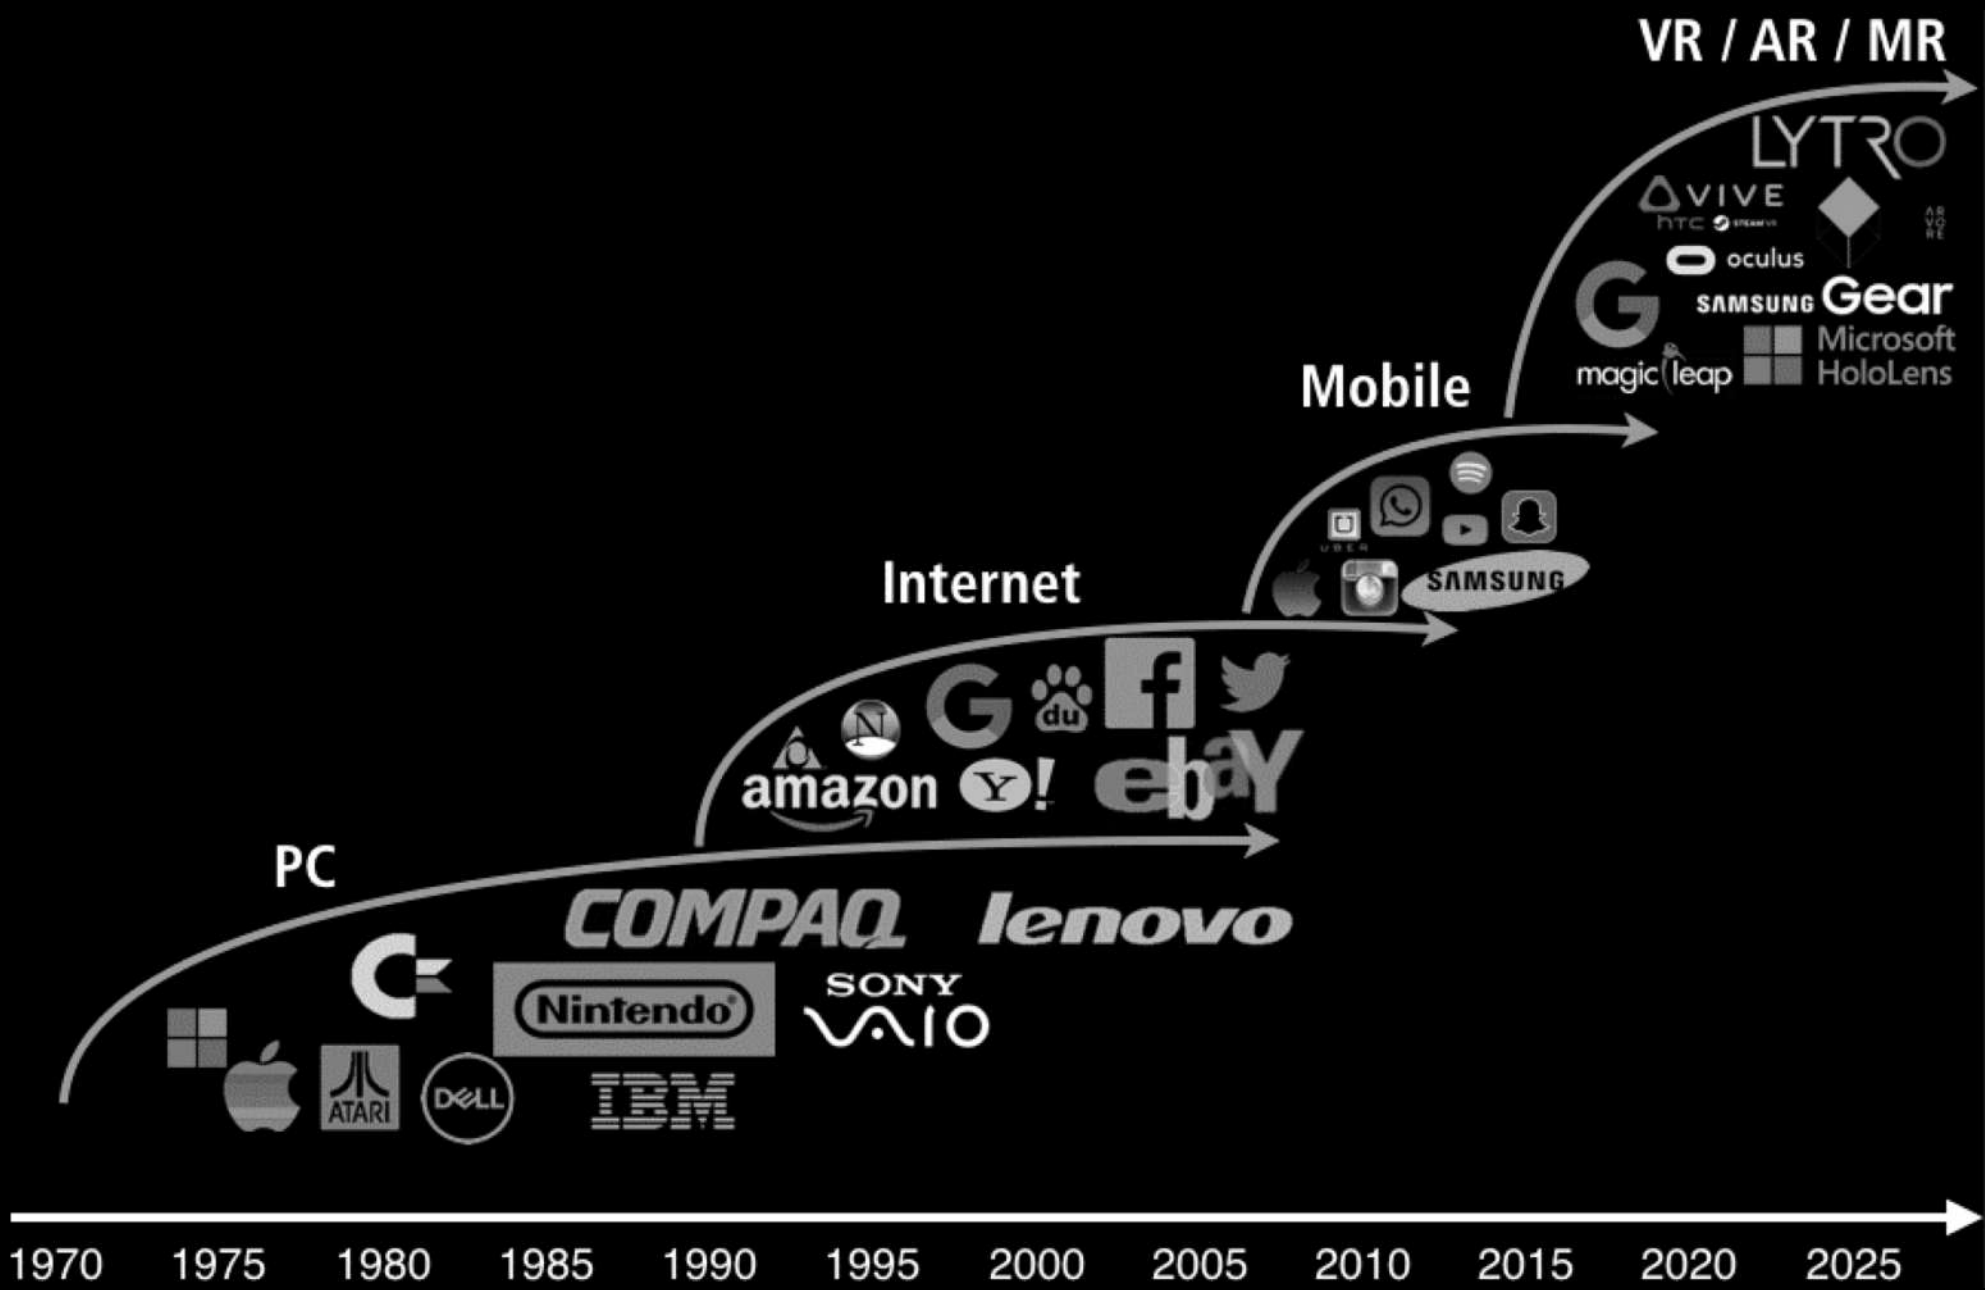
VR / AR / MR

LYTRO

VIVE

htc

oculus

SAMSUNG Gear

Microsoft HoloLens

magic leap

Mobile

UBER

SAMSUNG

Internet

amazon

ebay

PC

COMPAQ

lenovo

Nintendo

SONY

VAIO

ATARI

DELL

IBM

1970 1975 1980 1985 1990 1995 2000 2005 2010 2015 2020 2025